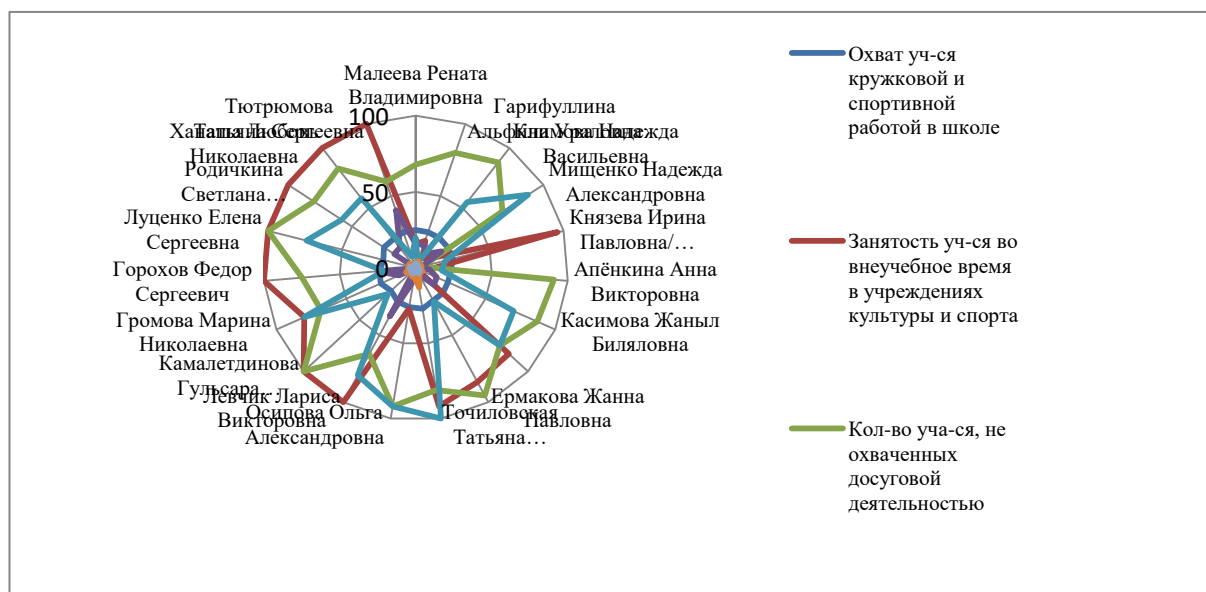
Малеева Рената Владимировна
100
50
0
Гарифуллина Альфия Ураловна
Климова Надежда Васильевна
Мищенко Надежда Александровна
Князева Ирина Павловна/…
Апёнкина Анна Викторовна
Касимова Жаныл Биляловна
Ермакова Жанна Павловна
Точиловская Татьяна…
Осипова Ольга Александровна
Левчик Лариса Викторовна
Камалетдинова Гульсара…
Громова Марина Николаевна
Горохов Федор Сергеевич
Луценко Елена Сергеевна
Родичкина Светлана…
Хатаева Любовь Николаевна
Тютрюмова Татьяна Сергеевна

Охват уч-ся кружковой и спортивной работой в школе

Занятость уч-ся во внеучебное время в учреждениях культуры и спорта

Кол-во уча-ся, не охваченных досуговой деятельностью